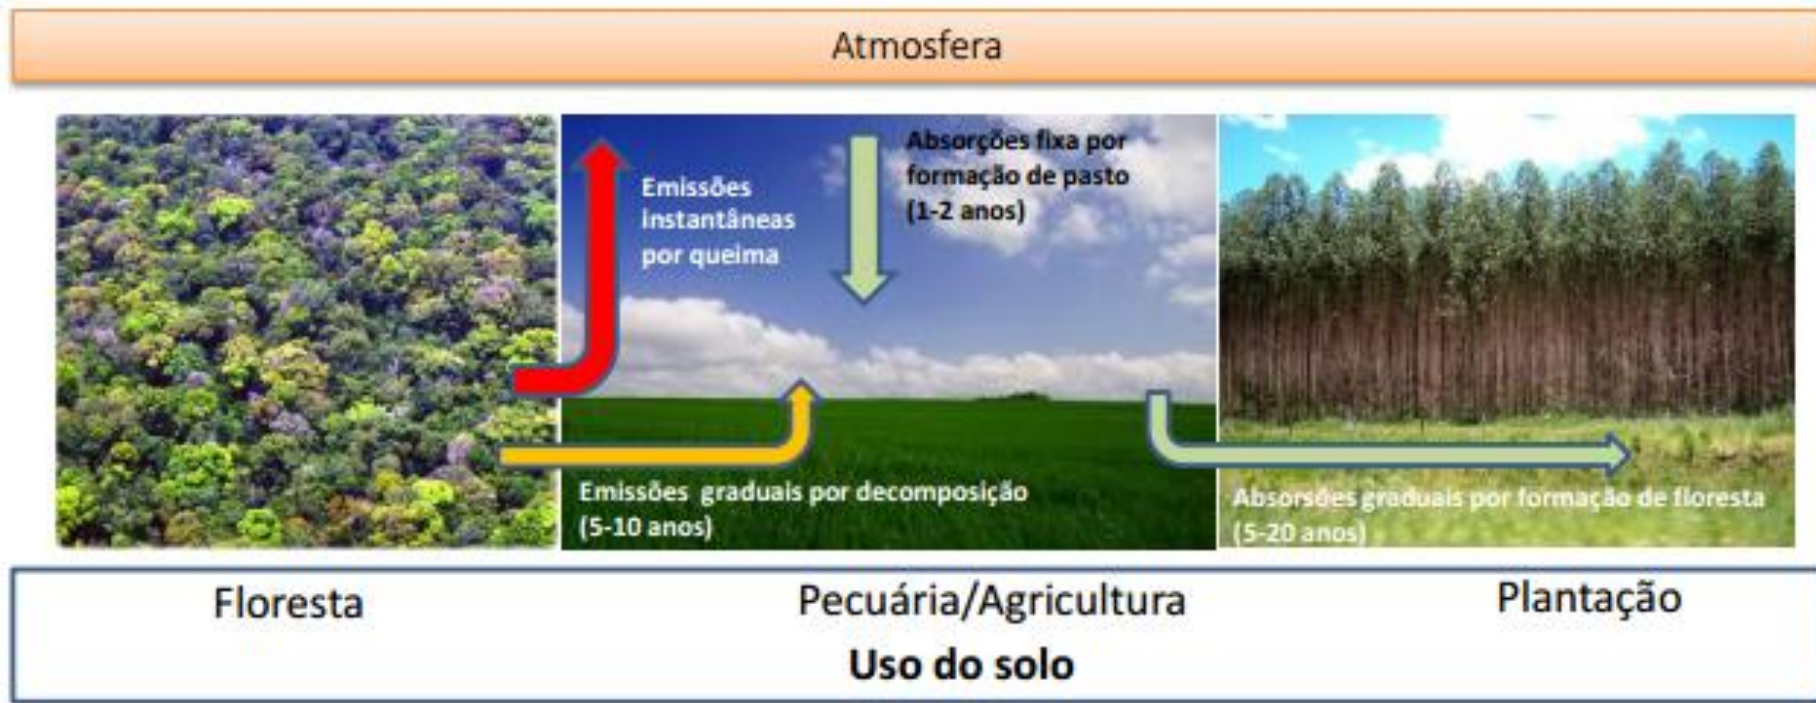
Atmosfera

Emissões instantâneas por queima

Absorções fixa por formação de pasto (1-2 anos)

Emissões graduais por decomposição (5-10 anos)

Absorsões graduais por formação de floresta (5-20 anos)

Floresta

Pecuária/Agricultura

Plantação

Uso do solo